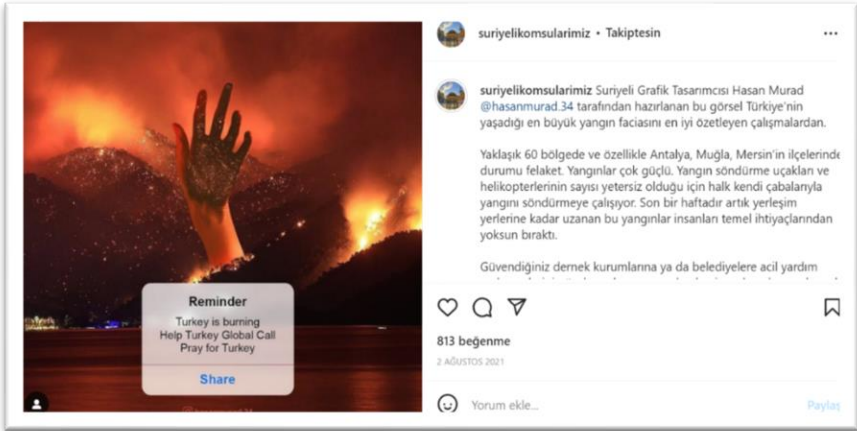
Reminder
Turkey is burning
Help Turkey Global Call
Pray for Turkey
Share

suriyelikomsularimiz • Takiptesin

suriyelikomsularimiz Suriyeli Grafik Tasarımcısı Hasan Murad @hasanmurad.34 tarafından hazırlanan bu görsel Türkiye'nin yaşadığı en büyük yangın faciasını en iyi özetleyen çalışmalardan.

Yaklaşık 60 bölgede ve özellikle Antalya, Muğla, Mersin'in ilçelerinde durumu felaket. Yangınlar çok güçlü. Yangın söndürme uçakları ve helikopterlerinin sayısı yetersiz olduğu için halk kendi çabalarıyla yangını söndürmeye çalışıyor. Son bir haftadır artık yerleşim yerlerine kadar uzanan bu yangınlar insanları temel ihtiyaçlarından yoksun bıraktı.

Güvendiğiniz dernek kurumlarına ya da belediyelere acil yardım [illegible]

813 beğenme
2 AĞUSTOS 2021

Yorum ekle...
Paylaş